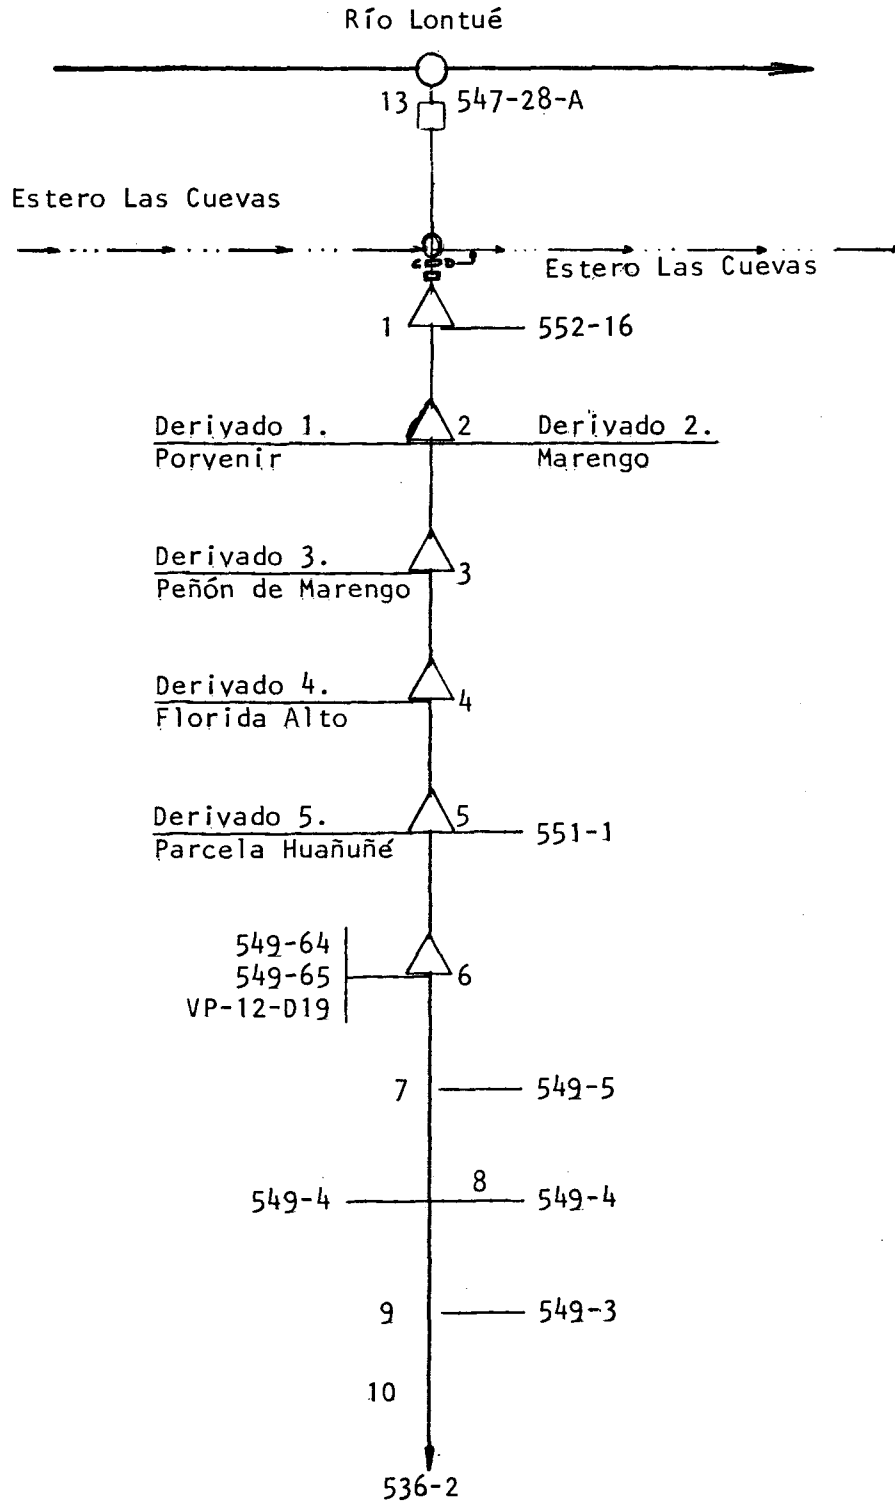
Río Lontué

13 547-28-A

Estero Las Cuevas

Estero Las Cuevas

1 552-16

Derivado 1.
Porvenir

2

Derivado 2.
Marengo

Derivado 3.
Peñón de Marengo

3

Derivado 4.
Florida Alto

4

Derivado 5.
Parcela Huañuñé

5 551-1

549-64
549-65
VP-12-D19

6

7 549-5

549-4 8 549-4

9 549-3

10

536-2